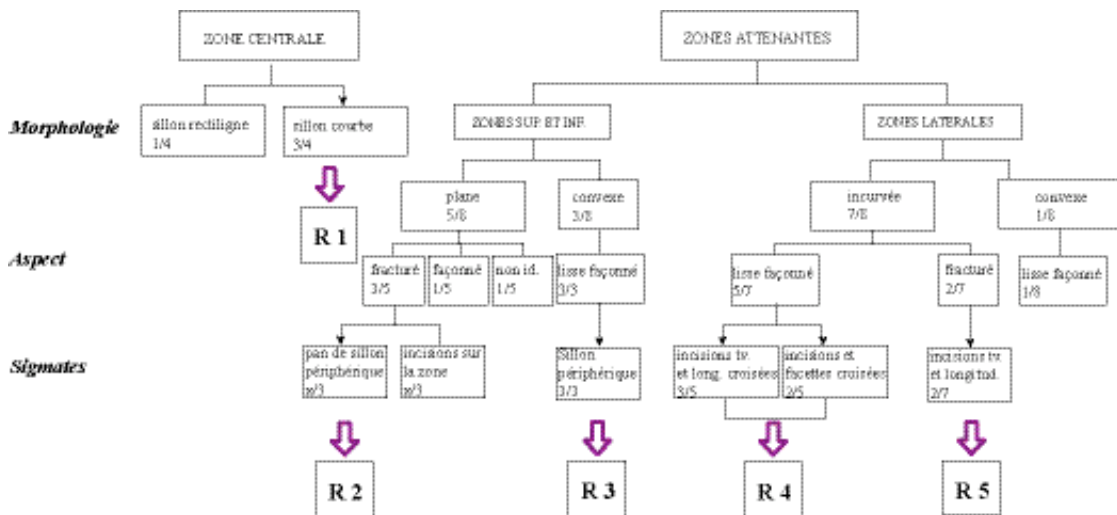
ZONE CENTRALE

ZONES ATTENANTES

Morphologie

sillon rectiligne 1/4

sillon courbe 3/4

R 1

ZONES SUP ET INF.

ZONES LATERALES

plane 5/8

convexe 3/8

incurvée 7/8

convexe 1/8

Aspect

fracturé 3/5

façonné 1/5

non id. 1/5

lisse façonné 3/3

lisse façonné 5/7

fracturé 2/7

lisse façonné 1/8

Stigmates

pan de sillon périphérique x/3

incisions sur la zone x/3

Sillon périphérique 3/3

incisions tv. et long. croisées 3/5

incisions et facettes croisées 2/5

incisions tv et longitud. 2/7

R 2

R 3

R 4

R 5